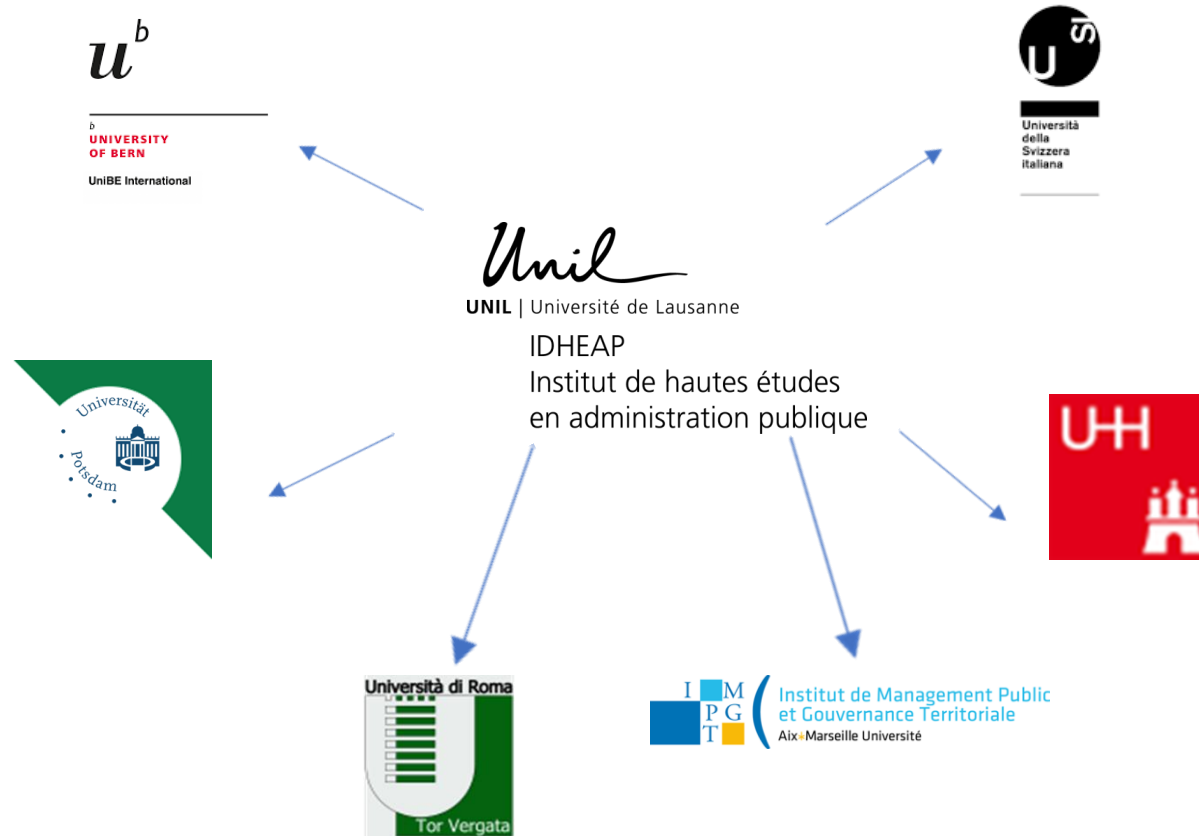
$u^b$

b
UNIVERSITY
OF BERN

UniBE International

u si

Università
della
Svizzera
italiana

Unil

UNIL | Université de Lausanne

IDHEAP
Institut de hautes études
en administration publique

Universität
Potsdam

UHH

Università di Roma

Tor Vergata

I M
P G
T

Institut de Management Public
et Gouvernance Territoriale
Aix+Marseille Université